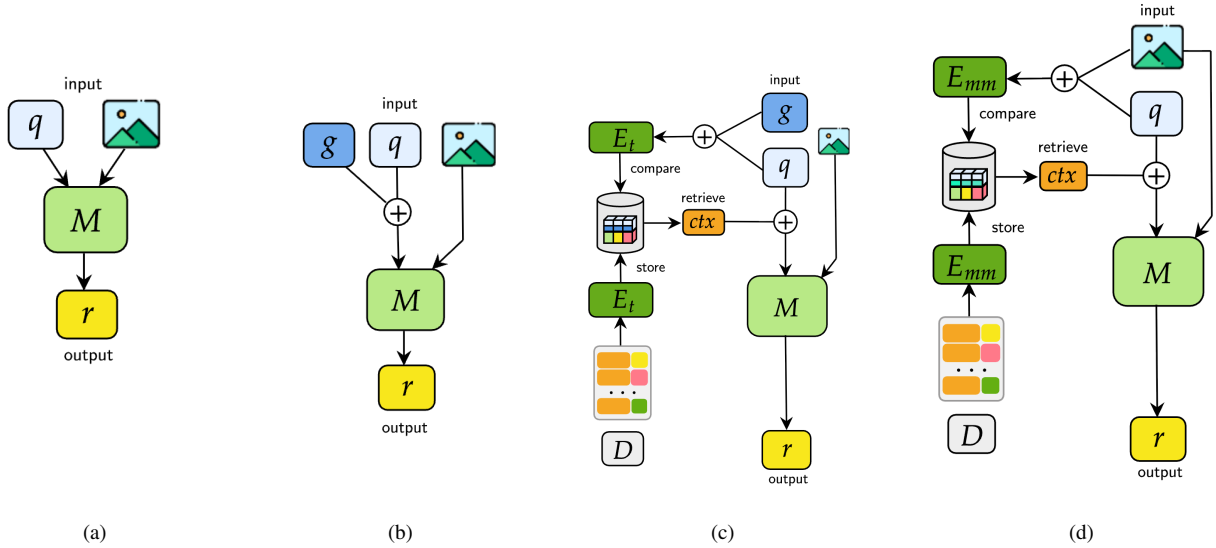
input

$q$

$M$

$r$

output

(a)

input

$g$

$q$

$+$

$M$

$r$

output

(b)

input

$E_t$

$+$

$g$

compare

$q$

retrieve

$ctx$

$+$

store

$E_t$

$M$

$D$

$r$

output

(c)

input

$E_{mm}$

$+$

compare

$q$

retrieve

$ctx$

$+$

store

$E_{mm}$

$M$

$D$

$r$

output

(d)